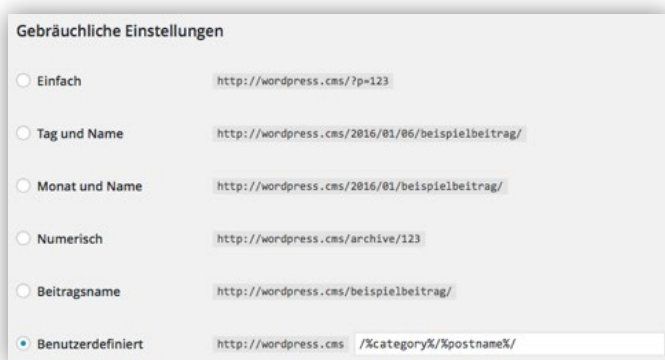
Gebräuchliche Einstellungen

Einfach http://wordpress.cms/?p=123

Tag und Name http://wordpress.cms/2016/01/06/beispielbeitrag/

Monat und Name http://wordpress.cms/2016/01/beispielbeitrag/

Numerisch http://wordpress.cms/archive/123

Beitragsname http://wordpress.cms/beispielbeitrag/

Benutzerdefiniert http://wordpress.cms /%category%/%postname%/